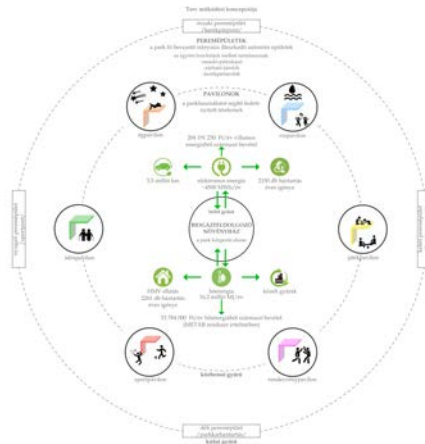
Terv működési koncepciója

nyugati peremépület (bankigénylés)

PEREMÉPÜLETEK

a park 10 bevezető irányaiba illeszkedő számítóti épületek

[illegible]

PAVILONOK

a parkhasználatot segítő kisebb nyitott létesítmények

égipavilon

vízpavilon

206 191 250 Ft/év villamos energiából származó bevétel

3,5 millió km

elektromos energia 4500 MWh/év

2150 db háztartás éves igénye

hálózati ellátás

BIOGÁZFELDOLGOZÓ ÜZEM NÖVÉNYHÁZ

a park központi eleme

földpavilon

parkpavilon

biometán 56,2 millió $m^3$/év

5500 db autó

2261 db háztartás éves igénye

kisebb gyártó

55 784 000 Ft/év biometánból származó bevétel

sportpavilon

rendezvénypavilon

közösségi gyártó

déli peremépület (parkkarbantartás)

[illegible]

keleti peremépület

nyugati peremépület